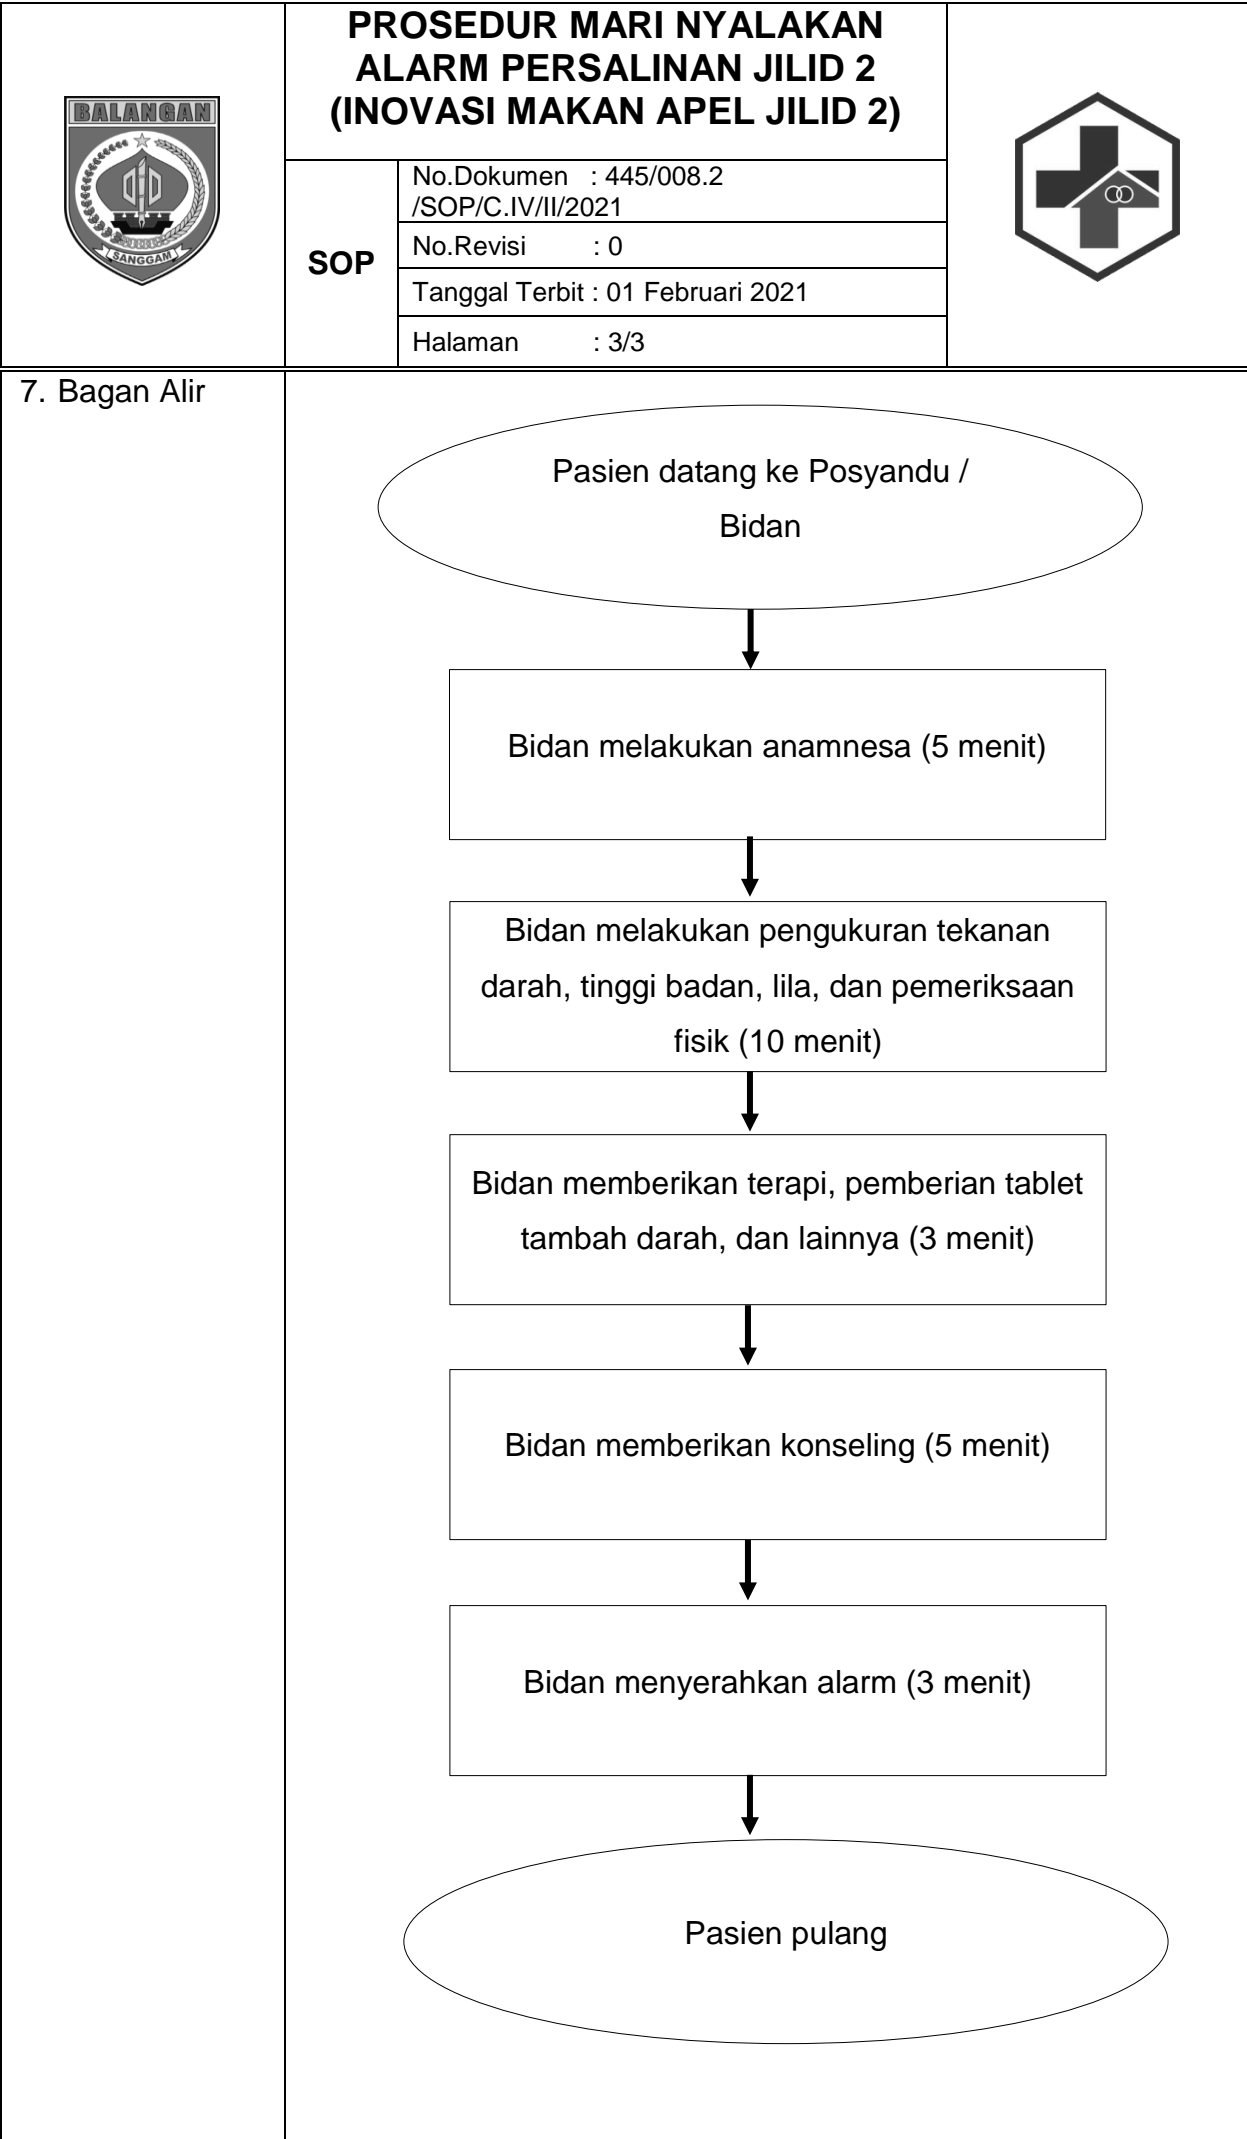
BALANGAN

SANGGAM

PROSEDUR MARI NYALAKAN ALARM PERSALINAN JILID 2 (INOVASI MAKAN APEL JILID 2)

SOP

No.Dokumen : 445/008.2 /SOP/C.IV/II/2021

No.Revisi : 0

Tanggal Terbit : 01 Februari 2021

Halaman : 3/3

7. Bagan Alir

Pasien datang ke Posyandu / Bidan

Bidan melakukan anamnesa (5 menit)

Bidan melakukan pengukuran tekanan darah, tinggi badan, lila, dan pemeriksaan fisik (10 menit)

Bidan memberikan terapi, pemberian tablet tambah darah, dan lainnya (3 menit)

Bidan memberikan konseling (5 menit)

Bidan menyerahkan alarm (3 menit)

Pasien pulang